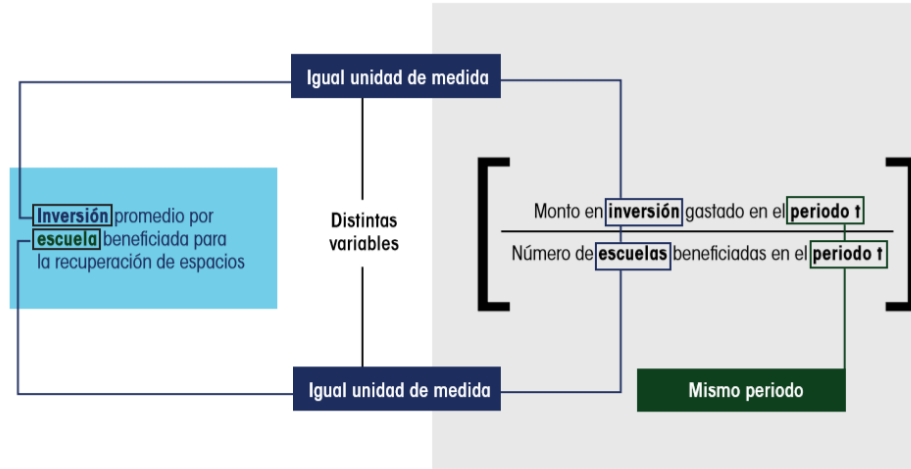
Igual unidad de medida

Inversión promedio por escuela beneficiada para la recuperación de espacios

Distintas variables

$\left[ \frac{\text{Monto en inversión gastado en el periodo t}}{\text{Número de escuelas beneficiadas en el periodo t}} \right]$

Igual unidad de medida

Mismo periodo